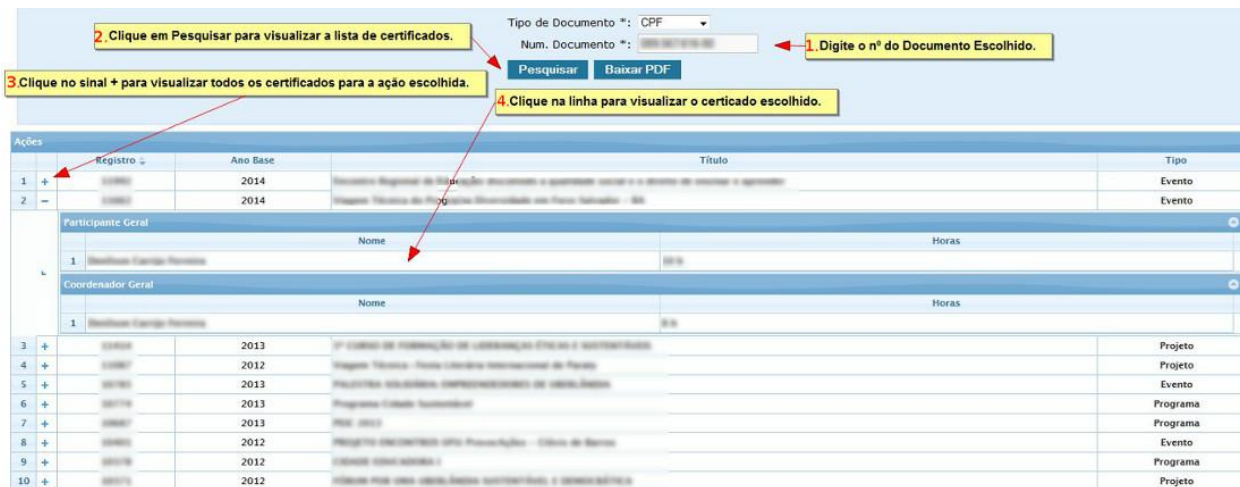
2. Clique em Pesquisar para visualizar a lista de certificados.

Tipo de Documento *: CPF

Num. Documento *: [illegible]

1. Digite o nº do Documento Escolhido.

Pesquisar Baixar PDF

3. Clique no sinal + para visualizar todos os certificados para a ação escolhida.

4. Clique na linha para visualizar o certicado escolhido.

Ações

| | | Registro | Ano Base | Título | Tipo |
|---|---|---|---|---|---|
| 1 | + | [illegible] | 2014 | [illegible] | Evento |
| 2 | − | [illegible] | 2014 | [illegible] | Evento |

Participante Geral

| | Nome | Horas |
|---|---|---|
| 1 | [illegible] | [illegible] |

Coordenador Geral

| | Nome | Horas |
|---|---|---|
| 1 | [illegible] | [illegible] |

| | | Registro | Ano Base | Título | Tipo |
|---|---|---|---|---|---|
| 3 | + | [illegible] | 2013 | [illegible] | Projeto |
| 4 | + | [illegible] | 2012 | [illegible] | Projeto |
| 5 | + | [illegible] | 2013 | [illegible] | Evento |
| 6 | + | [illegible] | 2013 | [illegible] | Programa |
| 7 | + | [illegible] | 2013 | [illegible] | Programa |
| 8 | + | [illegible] | 2012 | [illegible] | Evento |
| 9 | + | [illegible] | 2012 | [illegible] | Programa |
| 10 | + | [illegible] | 2012 | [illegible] | Projeto |